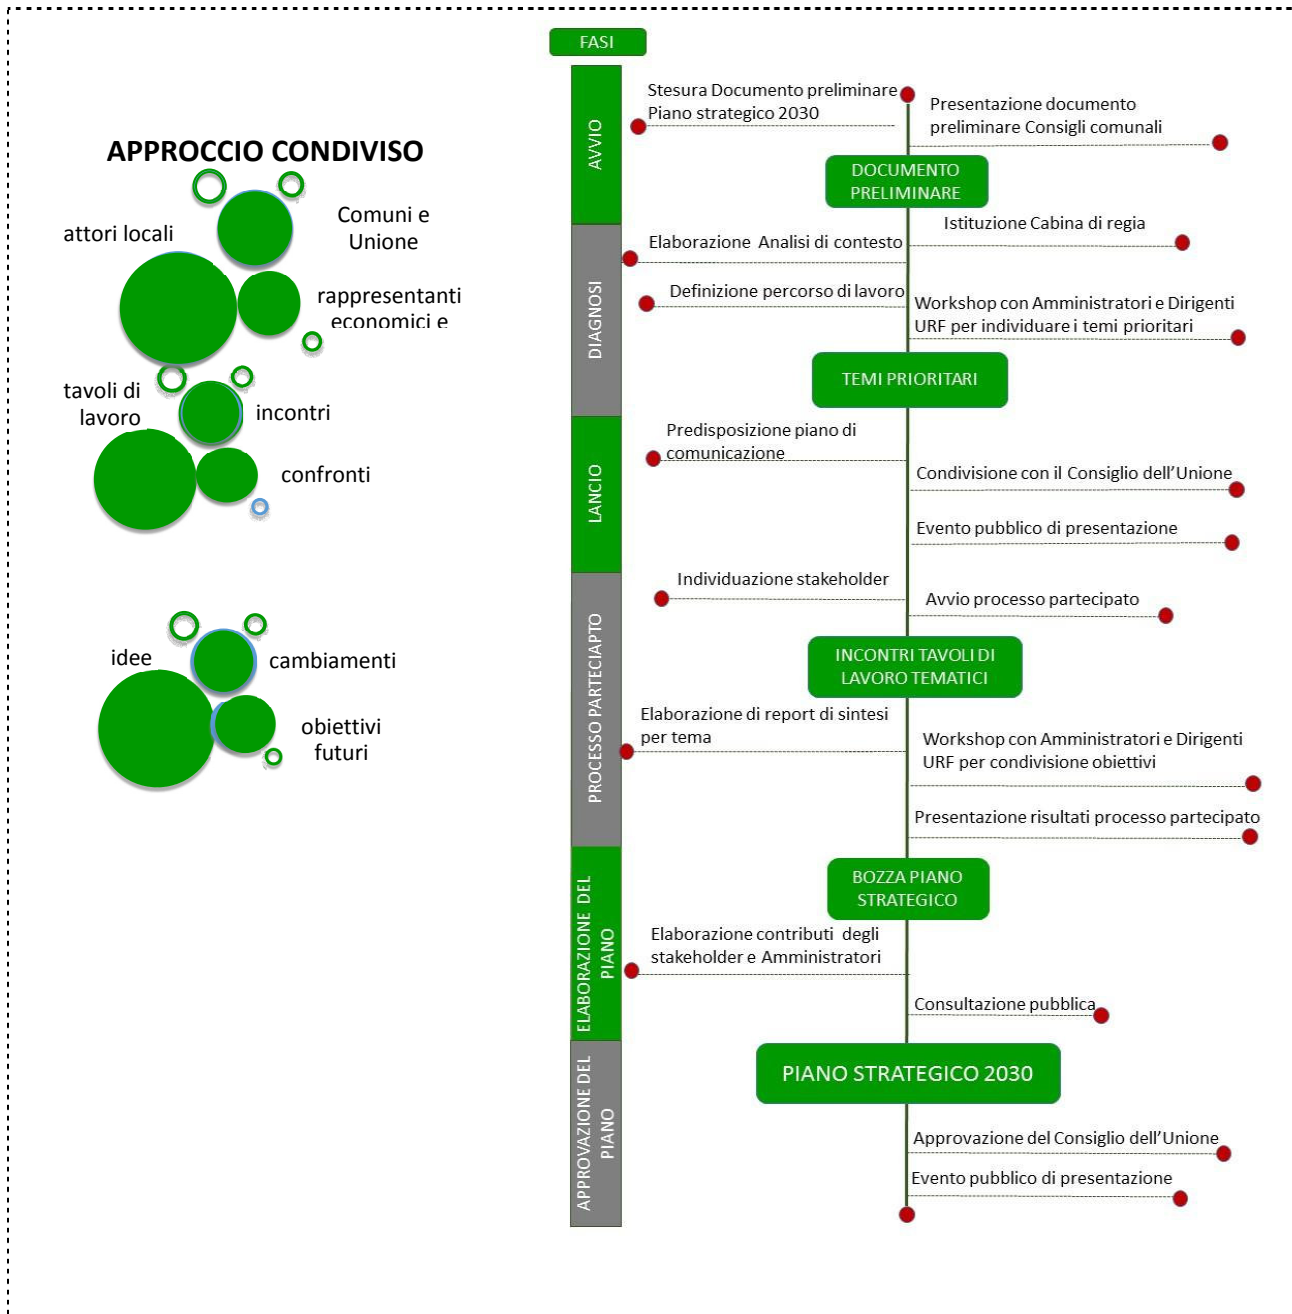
APPROCCIO CONDIVISO

attori locali

Comuni e Unione

rappresentanti economici e

tavoli di lavoro

incontri

confronti

idee

cambiamenti

obiettivi futuri

FASI

AVVIO

Stesura Documento preliminare Piano strategico 2030

Presentazione documento preliminare Consigli comunali

DOCUMENTO PRELIMINARE

DIAGNOSI

Istituzione Cabina di regia

Elaborazione Analisi di contesto

Definizione percorso di lavoro

Workshop con Amministratori e Dirigenti URF per individuare i temi prioritari

TEMI PRIORITARI

LANCIO

Predisposizione piano di comunicazione

Condivisione con il Consiglio dell'Unione

Evento pubblico di presentazione

PROCESSO PARTECIAPTO

Individuazione stakeholder

Avvio processo partecipato

INCONTRI TAVOLI DI LAVORO TEMATICI

Elaborazione di report di sintesi per tema

Workshop con Amministratori e Dirigenti URF per condivisione obiettivi

Presentazione risultati processo partecipato

ELABORAZIONE DEL PIANO

BOZZA PIANO STRATEGICO

Elaborazione contributi degli stakeholder e Amministratori

Consultazione pubblica

APPROVAZIONE DEL PIANO

PIANO STRATEGICO 2030

Approvazione del Consiglio dell'Unione

Evento pubblico di presentazione